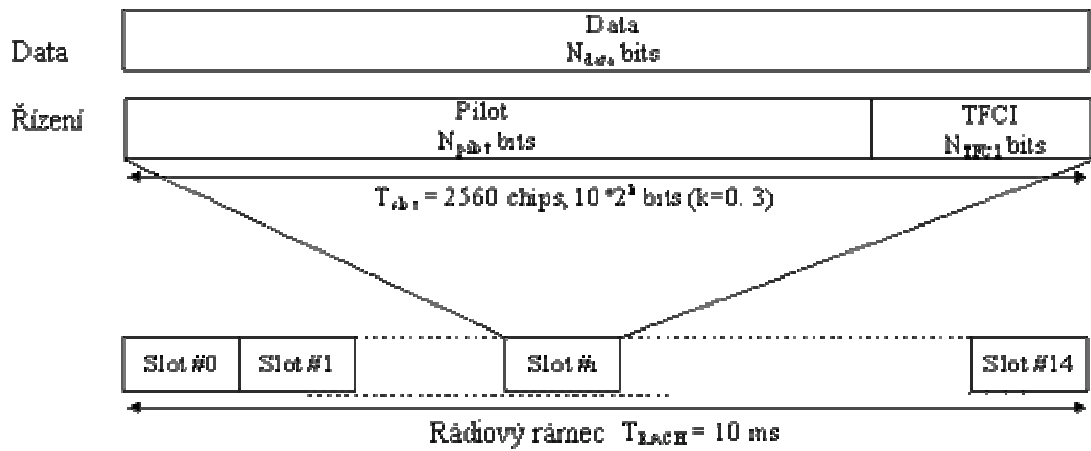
Data

Data
$N_{data}$ bits

Řízení

Pilot
$N_{pilot}$ bits

TFCI
$N_{TFCI}$ bits

$T_{slot}$ = 2560 chips, 10 *$2^k$ bits (k=0..3)

Slot #0

Slot #1

Slot #i

Slot #14

Rádiový rámec $T_{RACH}$ = 10 ms